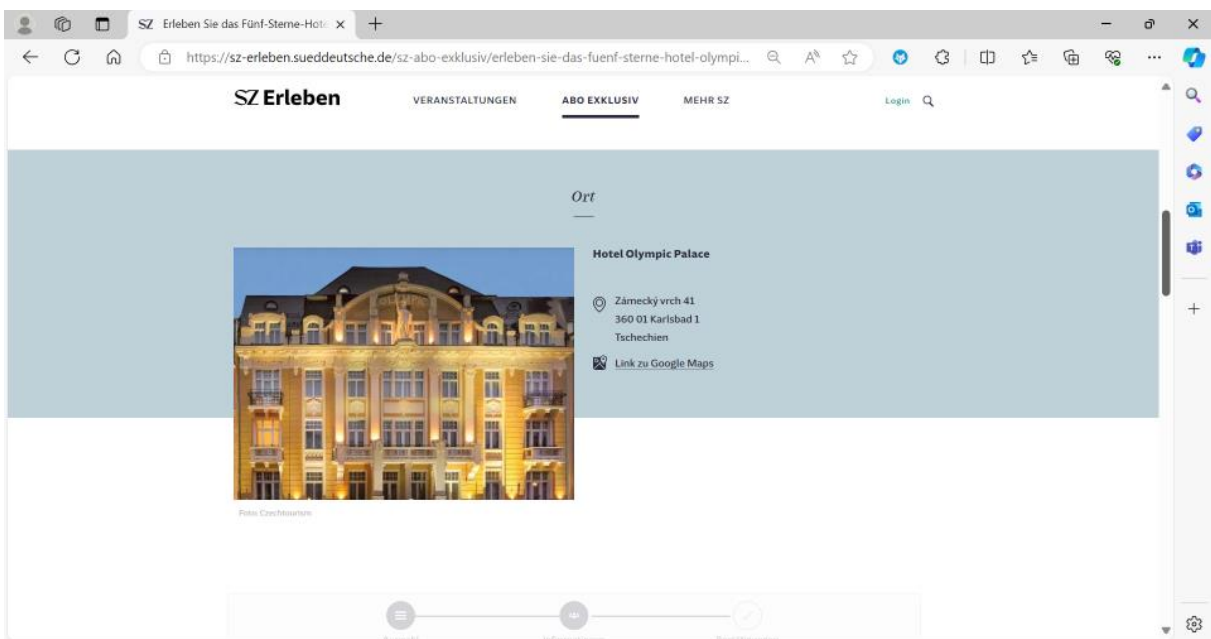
SZ Erleben Sie das Fünf-Sterne-Hote ×
+

https://sz-erleben.sueddeutsche.de/sz-abo-exklusiv/erleben-sie-das-fuenf-sterne-hotel-olympi...

SZ Erleben
VERANSTALTUNGEN
ABO EXKLUSIV
MEHR SZ
Login

Ort

Hotel Olympic Palace

Zámecký vrch 41
360 01 Karlsbad 1
Tschechien

Link zu Google Maps

Foto: Czechtourism